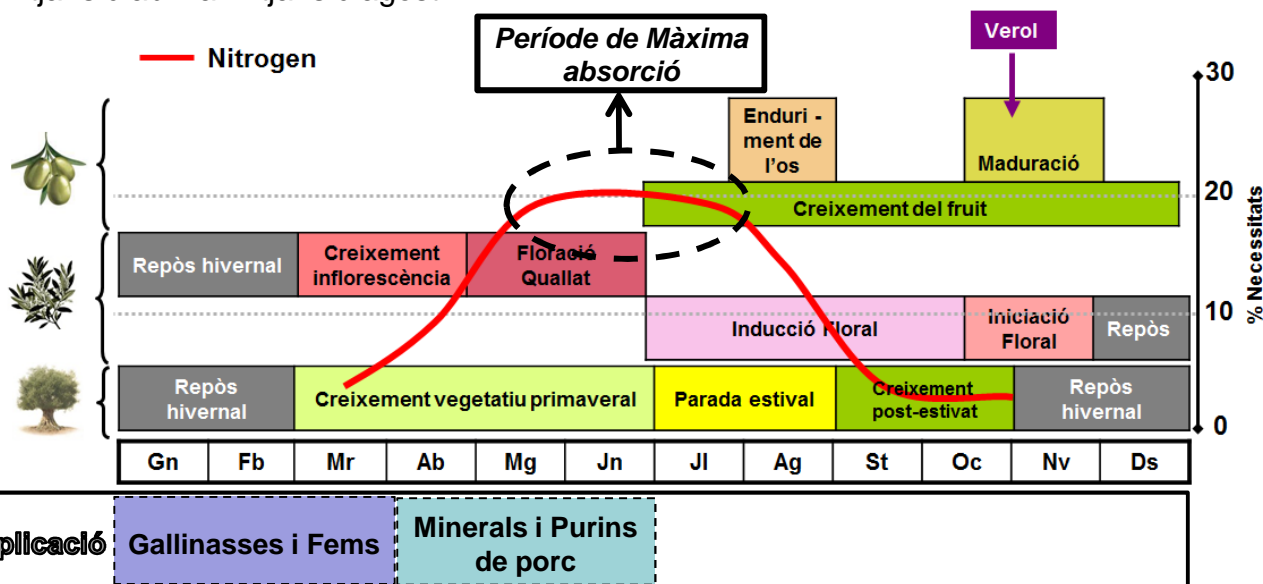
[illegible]

Nitrogen

Període de Màxima absorció

Verol

30

Enduri - ment de l'os

Maduració

20

Creixement del fruit

% Necessitats

Repòs hivernal

Creixement inflorescència

Floració Quallat

10

Inducció Floral

Iniciació Floral

Repòs

Repòs hivernal

Creixement vegetatiu primaveral

Parada estival

Creixement post-estivat

Repòs hivernal

0

| Gn | Fb | Mr | Ab | Mg | Jn | Jl | Ag | St | Oc | Nv | Ds |
|---|---|---|---|---|---|---|---|---|---|---|---|

plicació

Gallinasses i Fems

Minerals i Purins de porc